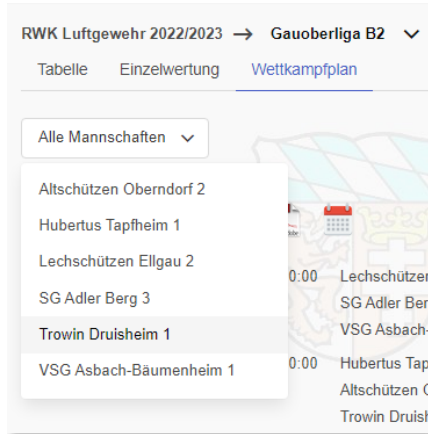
RWK Luftgewehr 2022/2023 → Gauoberliga B2 ∨

Tabelle Einzelwertung Wettkampfplan

Alle Mannschaften ∨

Altschützen Oberndorf 2

Hubertus Tapfheim 1

Lechschützen Ellgau 2

SG Adler Berg 3

Trowin Druisheim 1

VSG Asbach-Bäumenheim 1

0:00 Lechschützer
SG Adler Ber
VSG Asbach-

0:00 Hubertus Tap
Altschützen (
Trowin Druis